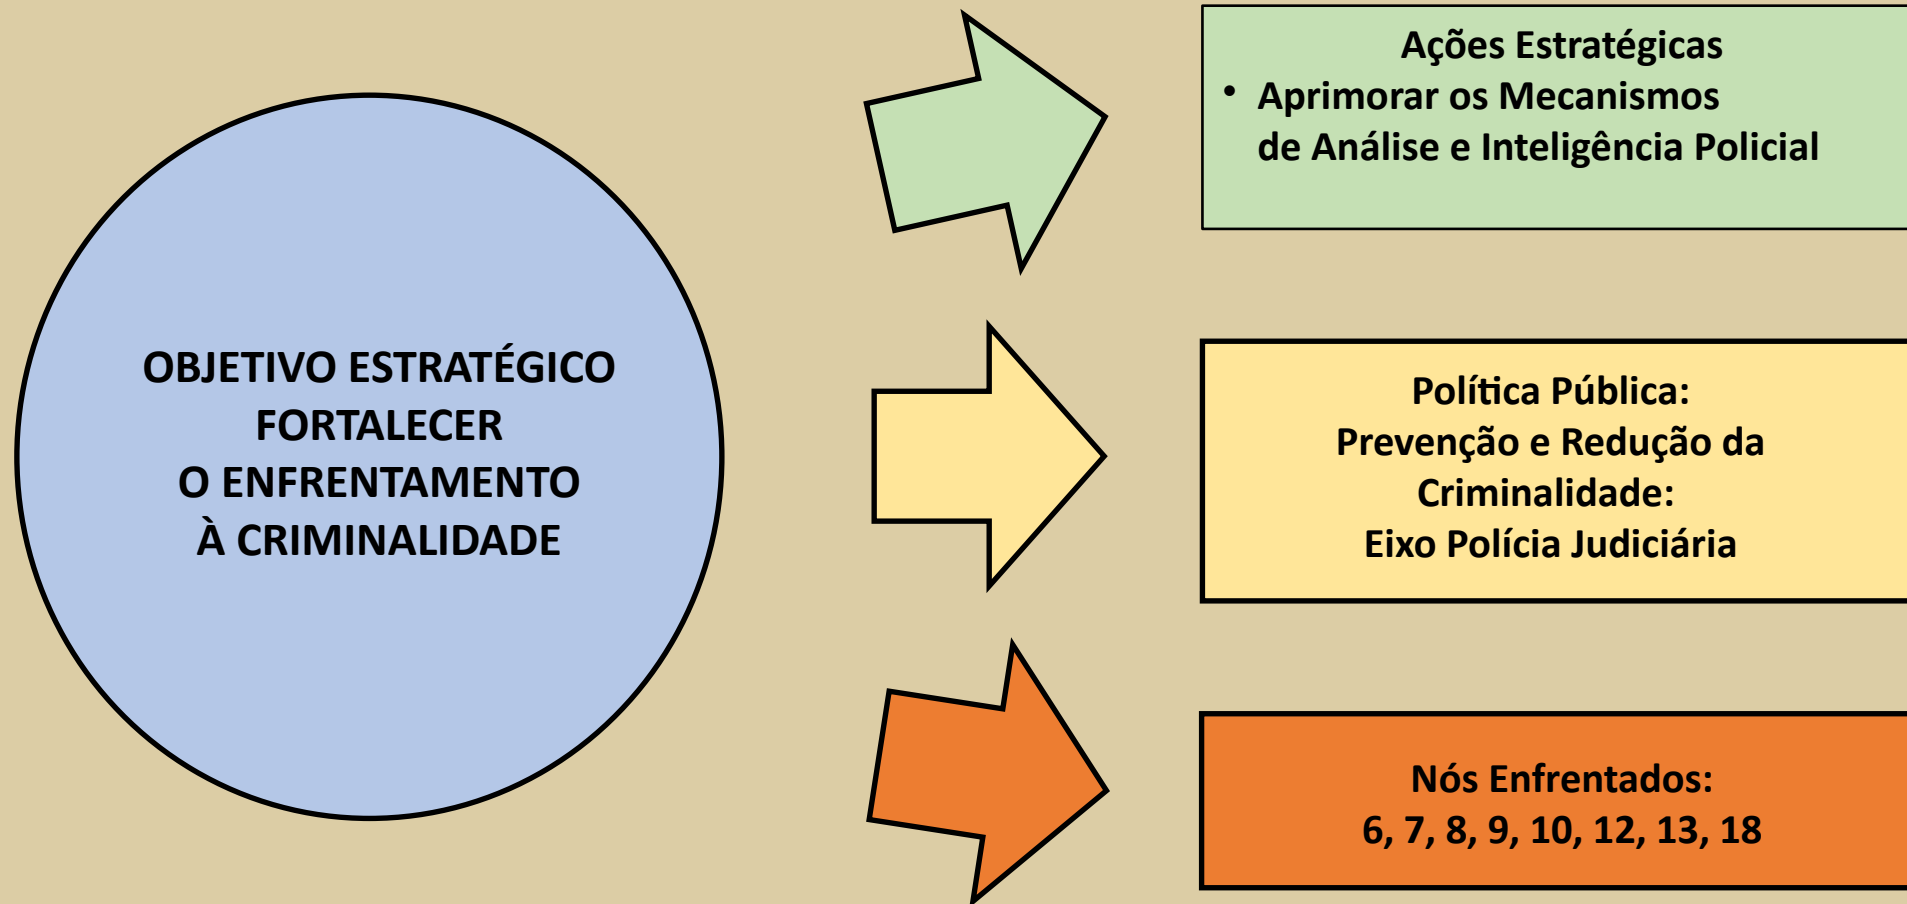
OBJETIVO ESTRATÉGICO
FORTALECER
O ENFRENTAMENTO
À CRIMINALIDADE

Ações Estratégicas
• Aprimorar os Mecanismos de Análise e Inteligência Policial

Política Pública:
Prevenção e Redução da Criminalidade:
Eixo Polícia Judiciária

Nós Enfrentados:
6, 7, 8, 9, 10, 12, 13, 18